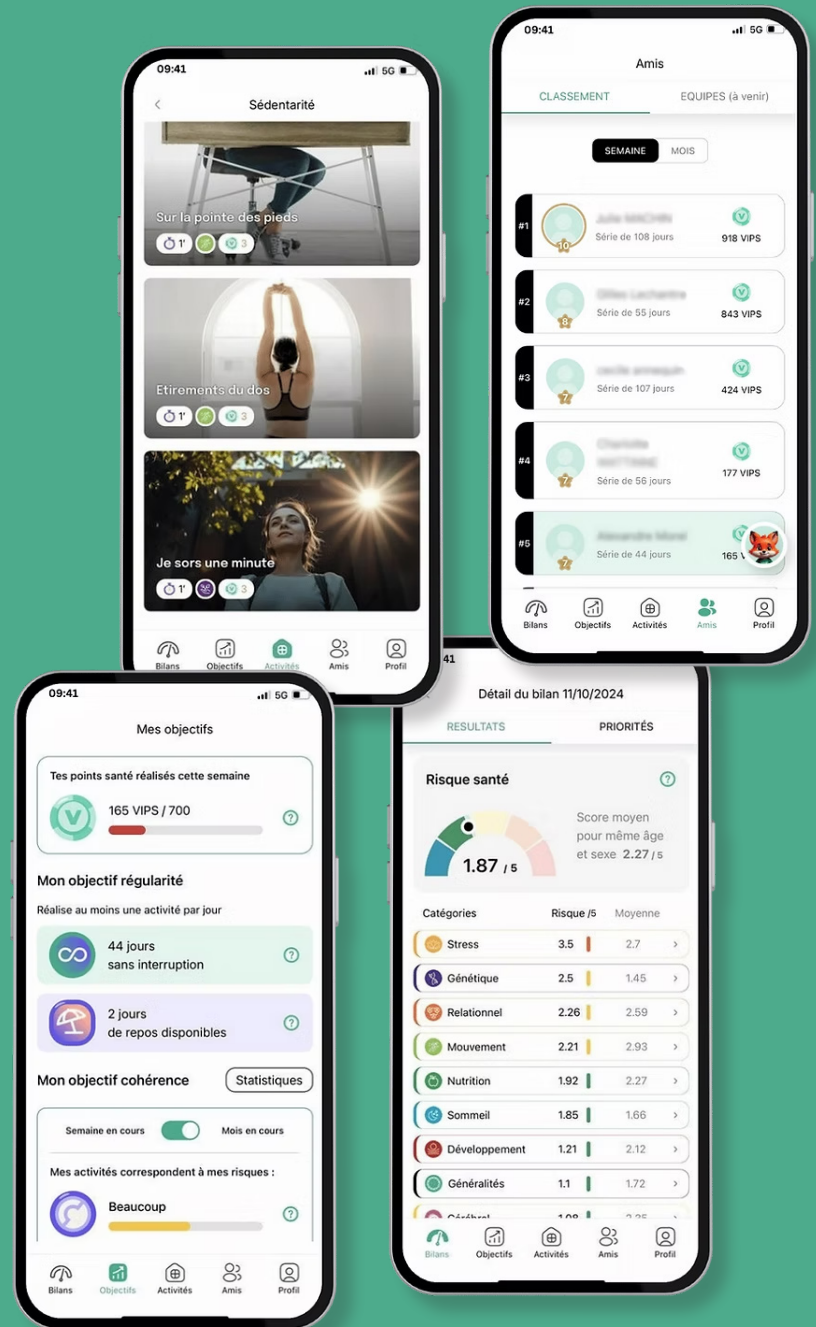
09:41
5G

Sédentarité

Sur la pointe des pieds
1' 3

Etirements du dos
1' 3

Je sors une minute
1' 3

Bilans Objectifs Activités Amis Profil

09:41
5G

Amis

CLASSEMENT EQUIPES (à venir)

SEMAINE MOIS

#1 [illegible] 10 Série de 108 jours 918 VIPS
#2 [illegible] 8 Série de 55 jours 843 VIPS
#3 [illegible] 7 Série de 107 jours 424 VIPS
#4 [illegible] 7 Série de 56 jours 177 VIPS
#5 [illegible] 7 Série de 44 jours 165 V

Bilans Objectifs Activités Amis Profil

09:41
5G

Mes objectifs

Tes points santé réalisés cette semaine
165 VIPS / 700

Mon objectif régularité
Réalise au moins une activité par jour

44 jours
sans interruption

2 jours
de repos disponibles

Mon objectif cohérence
Statistiques

Semaine en cours Mois en cours

Mes activités correspondent à mes risques :
Beaucoup

Bilans Objectifs Activités Amis Profil

41

Détail du bilan 11/10/2024

RESULTATS PRIORITÉS

Risque santé
1.87 / 5
Score moyen pour même âge et sexe 2.27 / 5

| Catégories | Risque /5 | Moyenne |
|---|---|---|
| Stress | 3.5 | 2.7 |
| Génétique | 2.5 | 1.45 |
| Relationnel | 2.26 | 2.59 |
| Mouvement | 2.21 | 2.93 |
| Nutrition | 1.92 | 2.27 |
| Sommeil | 1.85 | 1.66 |
| Développement | 1.21 | 2.12 |
| Généralités | 1.1 | 1.72 |
| Cérébral | 1.08 | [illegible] |

Bilans Objectifs Activités Amis Profil